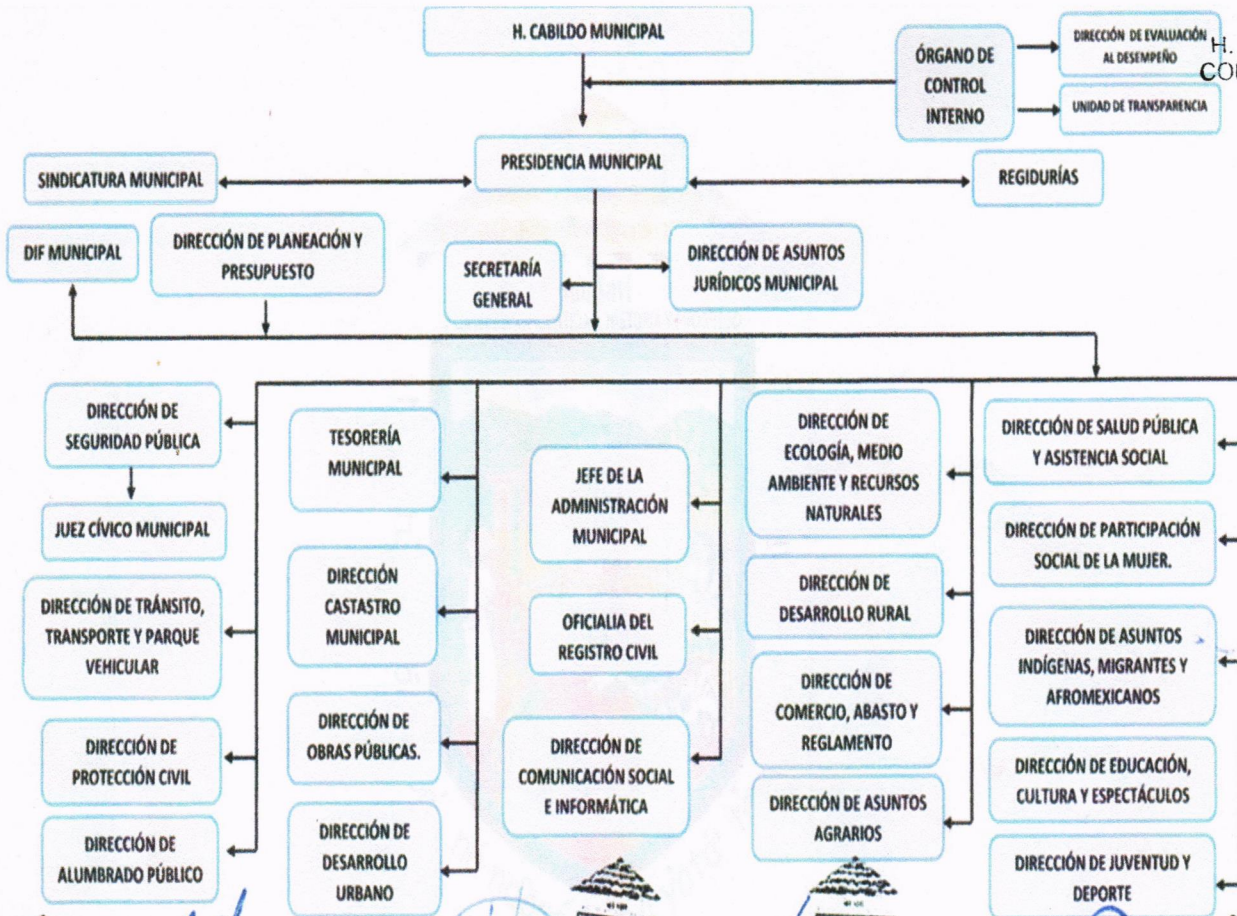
H. CABILDO MUNICIPAL

ÓRGANO DE CONTROL INTERNO

DIRECCIÓN DE EVALUACIÓN AL DESEMPEÑO

UNIDAD DE TRANSPARENCIA

H.
CO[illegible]

PRESIDENCIA MUNICIPAL

SINDICATURA MUNICIPAL

REGIDURÍAS

DIF MUNICIPAL

DIRECCIÓN DE PLANEACIÓN Y PRESUPUESTO

SECRETARÍA GENERAL

DIRECCIÓN DE ASUNTOS JURÍDICOS MUNICIPAL

DIRECCIÓN DE SEGURIDAD PÚBLICA

JUEZ CÍVICO MUNICIPAL

DIRECCIÓN DE TRÁNSITO, TRANSPORTE Y PARQUE VEHICULAR

DIRECCIÓN DE PROTECCIÓN CIVIL

DIRECCIÓN DE ALUMBRADO PÚBLICO

TESORERÍA MUNICIPAL

DIRECCIÓN CASTASTRO MUNICIPAL

DIRECCIÓN DE OBRAS PÚBLICAS.

DIRECCIÓN DE DESARROLLO URBANO

JEFE DE LA ADMINISTRACIÓN MUNICIPAL

OFICIALIA DEL REGISTRO CIVIL

DIRECCIÓN DE COMUNICACIÓN SOCIAL E INFORMÁTICA

DIRECCIÓN DE ECOLOGÍA, MEDIO AMBIENTE Y RECURSOS NATURALES

DIRECCIÓN DE DESARROLLO RURAL

DIRECCIÓN DE COMERCIO, ABASTO Y REGLAMENTO

DIRECCIÓN DE ASUNTOS AGRARIOS

DIRECCIÓN DE SALUD PÚBLICA Y ASISTENCIA SOCIAL

DIRECCIÓN DE PARTICIPACIÓN SOCIAL DE LA MUJER.

DIRECCIÓN DE ASUNTOS INDÍGENAS, MIGRANTES Y AFROMEXICANOS

DIRECCIÓN DE EDUCACIÓN, CULTURA Y ESPECTÁCULOS

DIRECCIÓN DE JUVENTUD Y DEPORTE